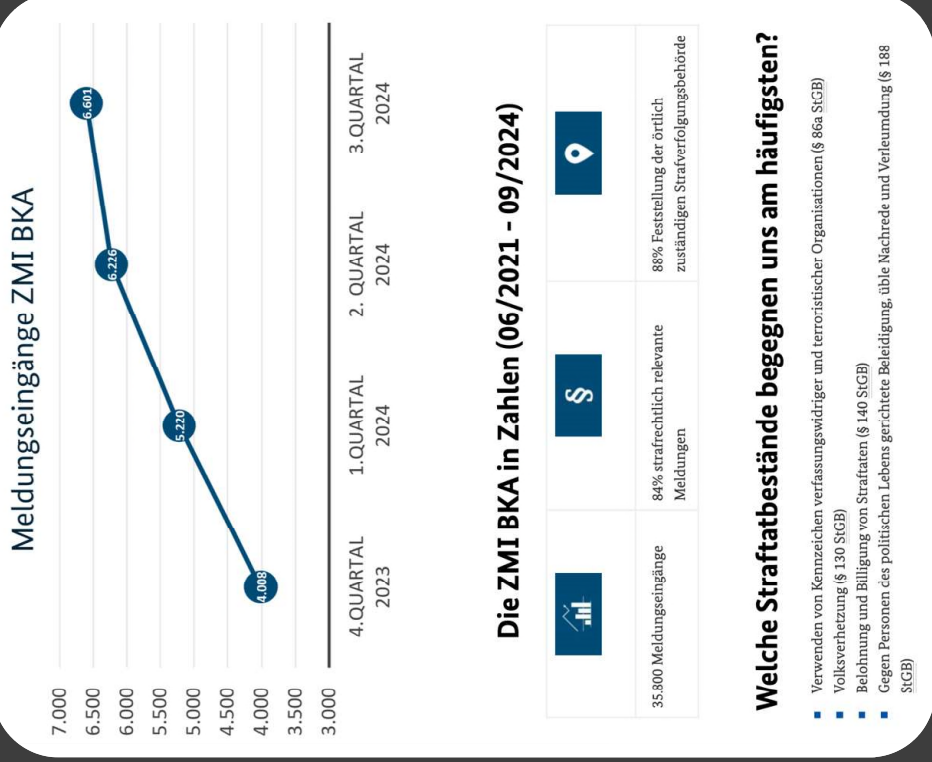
Meldungseingänge ZMI BKA

7.000
6.500
6.000
5.500
5.000
4.500
4.000
3.500
3.000

4.008
5.220
6.226
6.601

4.QUARTAL 2023
1.QUARTAL 2024
2. QUARTAL 2024
3.QUARTAL 2024

Die ZMI BKA in Zahlen (06/2021 - 09/2024)

| | § | |
|---|---|---|
| 35.800 Meldungseingänge | 84% strafrechtlich relevante Meldungen | 88% Feststellung der örtlich zuständigen Strafverfolgungsbehörde |

Welche Straftatbestände begegnen uns am häufigsten?

- Verwenden von Kennzeichen verfassungswidriger und terroristischer Organisationen (§ 86a StGB)
- Volksverhetzung (§ 130 StGB)
- Belohnung und Billigung von Straftaten (§ 140 StGB)
- Gegen Personen des politischen Lebens gerichtete Beleidigung, üble Nachrede und Verleumdung (§ 188 StGB)